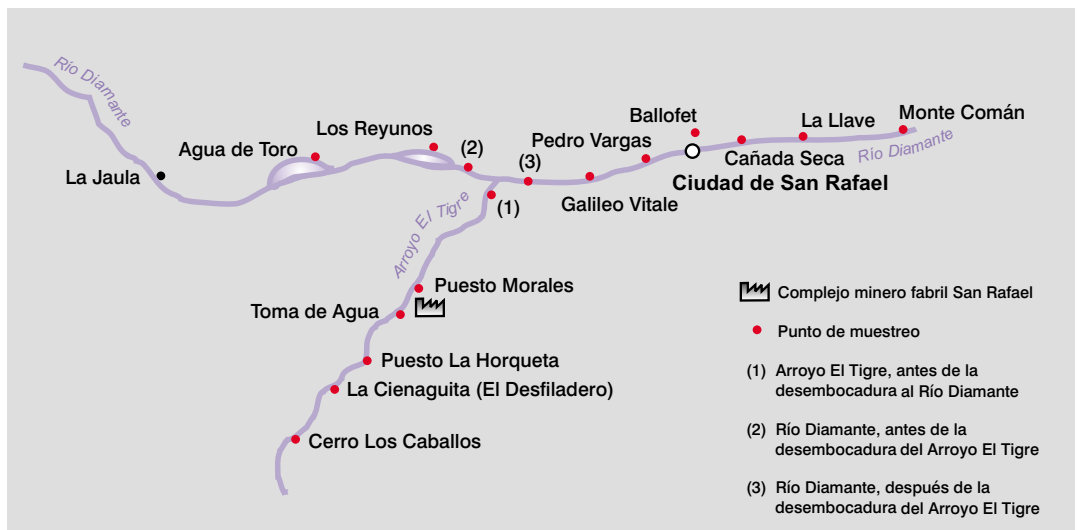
Río Diamante

La Jaula

Agua de Toro

Los Reyunos

(2)

(3)

(1)

Pedro Vargas

Ballofet

La Llave

Monte Comán

Cañada Seca

Río Diamante

Ciudad de San Rafael

Galileo Vitale

Arroyo El Tigre

Puesto Morales

Toma de Agua

Puesto La Horqueta

La Cienaguita (El Desfiladero)

Cerro Los Caballos

Complejo minero fabril San Rafael

Punto de muestreo

(1) Arroyo El Tigre, antes de la desembocadura al Río Diamante

(2) Río Diamante, antes de la desembocadura del Arroyo El Tigre

(3) Río Diamante, después de la desembocadura del Arroyo El Tigre